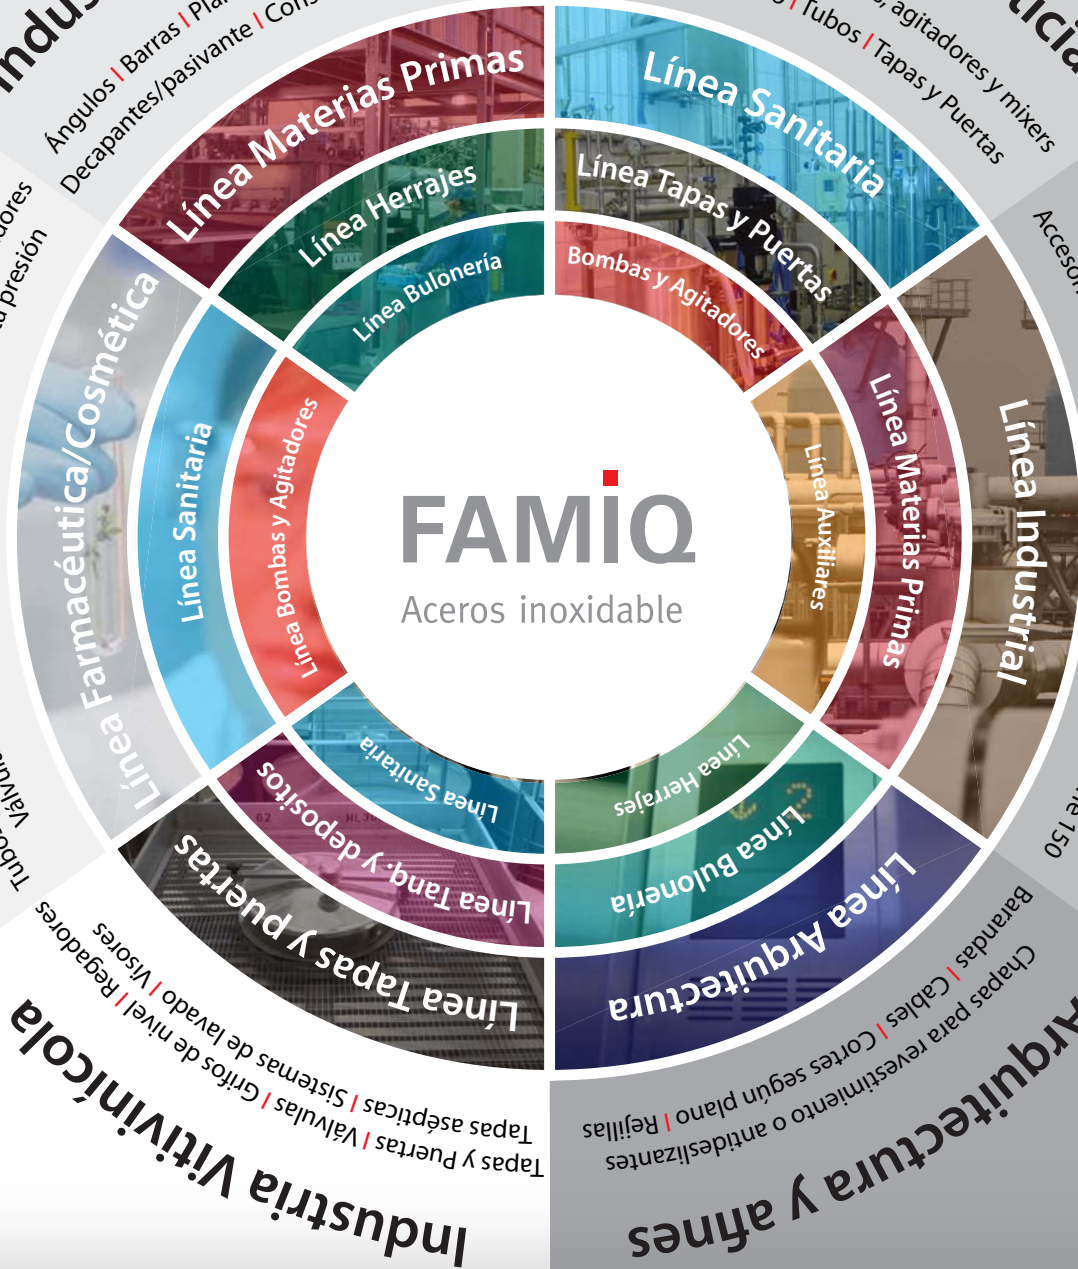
Indus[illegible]
Ángulos | Barras | Pla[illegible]
Decapantes/pasivante | Con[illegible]

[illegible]cia
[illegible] | Tubos | Tapas y Puertas
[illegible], agitadores y mixers

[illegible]dores
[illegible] presión

Acceso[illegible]

Línea Materias Primas
Línea Herrajes
Línea Bulonería

Línea Sanitaria
Línea Tapas y Puertas
Bombas y Agitadores

Línea Farmacéutica/Cosmética
Línea Sanitaria
Línea Bombas y Agitadores

Línea Industrial
Línea Materias Primas
Línea Auxiliares

FAMIQ
Aceros inoxidable

Línea Sanitaria
Línea Tanq. y depositos
Línea Tapas y puertas

Línea Herrajes
Línea Bulonería
Línea Arquitectura

Tubo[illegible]
Valvu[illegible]

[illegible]e 150

Industria Vitivinícola
Regadores | Visores
Grifos de nivel | Sistemas de lavado
Tapas asépticas | Válvulas
Tapas y Puertas

Arquitectura y afines
Barandas
Chapas para revestimiento o antideslizantes
Cortes según plano | Cables
Rejillas